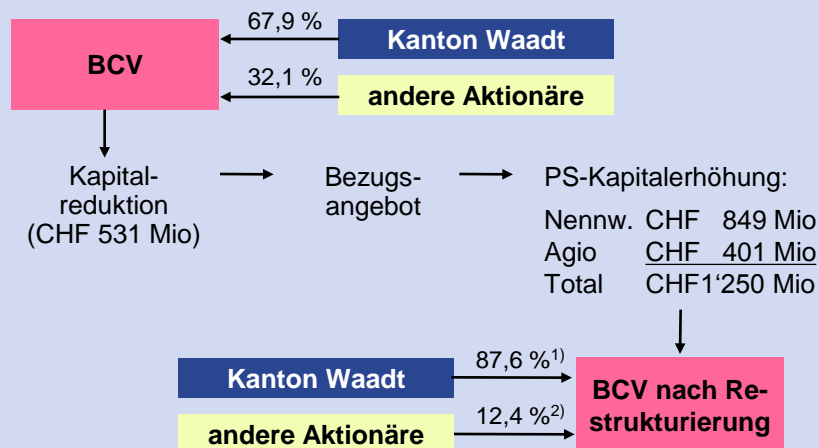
BCV

67,9 %

Kanton Waadt

32,1 %

andere Aktionäre

Kapitalreduktion (CHF 531 Mio)

Bezugsangebot

PS-Kapitalerhöhung:

| | |
|---|---|
| Nennw. | CHF 849 Mio |
| Agio | CHF 401 Mio |
| Total | CHF1'250 Mio |

Kanton Waadt

$87,6\ \%^{1)}$

andere Aktionäre

$12,4\ \%^{2)}$

BCV nach Restrukturierung